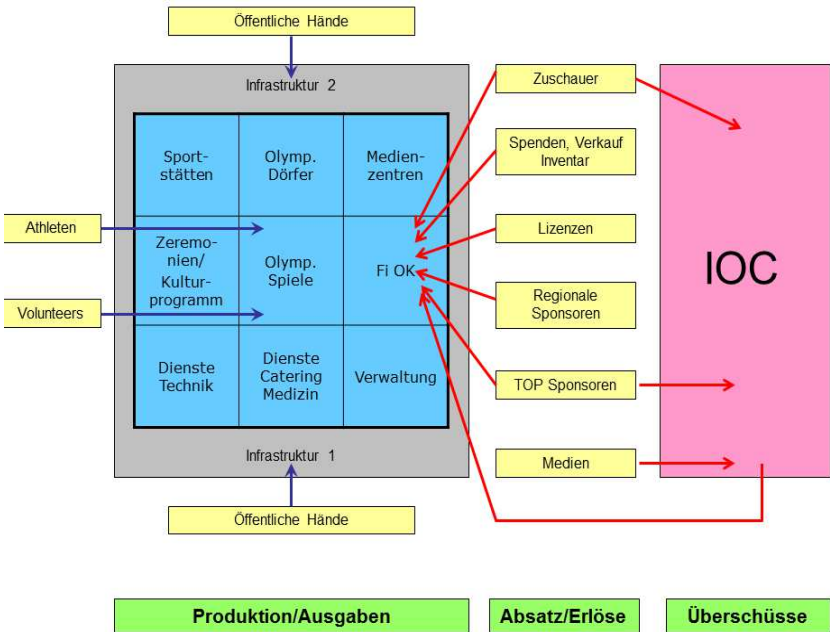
Öffentliche Hände

Infrastruktur 2

Sportstätten

Olymp. Dörfer

Medienzentren

Athleten

Zeremonien/ Kulturprogramm

Olymp. Spiele

Fi OK

Volunteers

Dienste Technik

Dienste Catering Medizin

Verwaltung

Infrastruktur 1

Öffentliche Hände

Zuschauer

Spenden, Verkauf Inventar

Lizenzen

Regionale Sponsoren

TOP Sponsoren

Medien

IOC

Produktion/Ausgaben

Absatz/Erlöse

Überschüsse